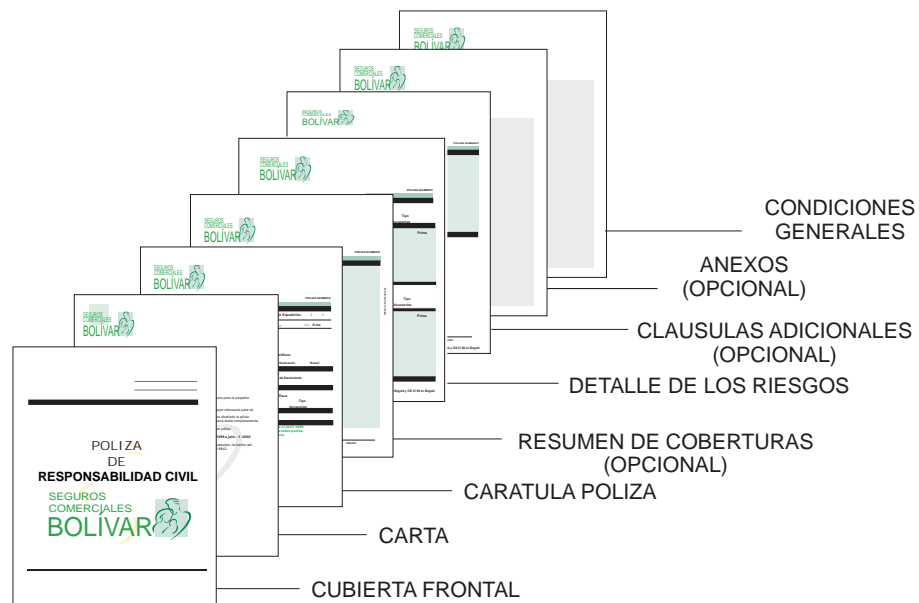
SEGUROS COMERCIALES BOLIVAR

CONDICIONES GENERALES

ANEXOS (OPCIONAL)

CLAUSULAS ADICIONALES (OPCIONAL)

DETALLE DE LOS RIESGOS

RESUMEN DE COBERTURAS (OPCIONAL)

CARATULA POLIZA

CARTA

CUBIERTA FRONTAL

POLIZA
DE
RESPONSABILIDAD CIVIL
SEGUROS COMERCIALES BOLIVAR